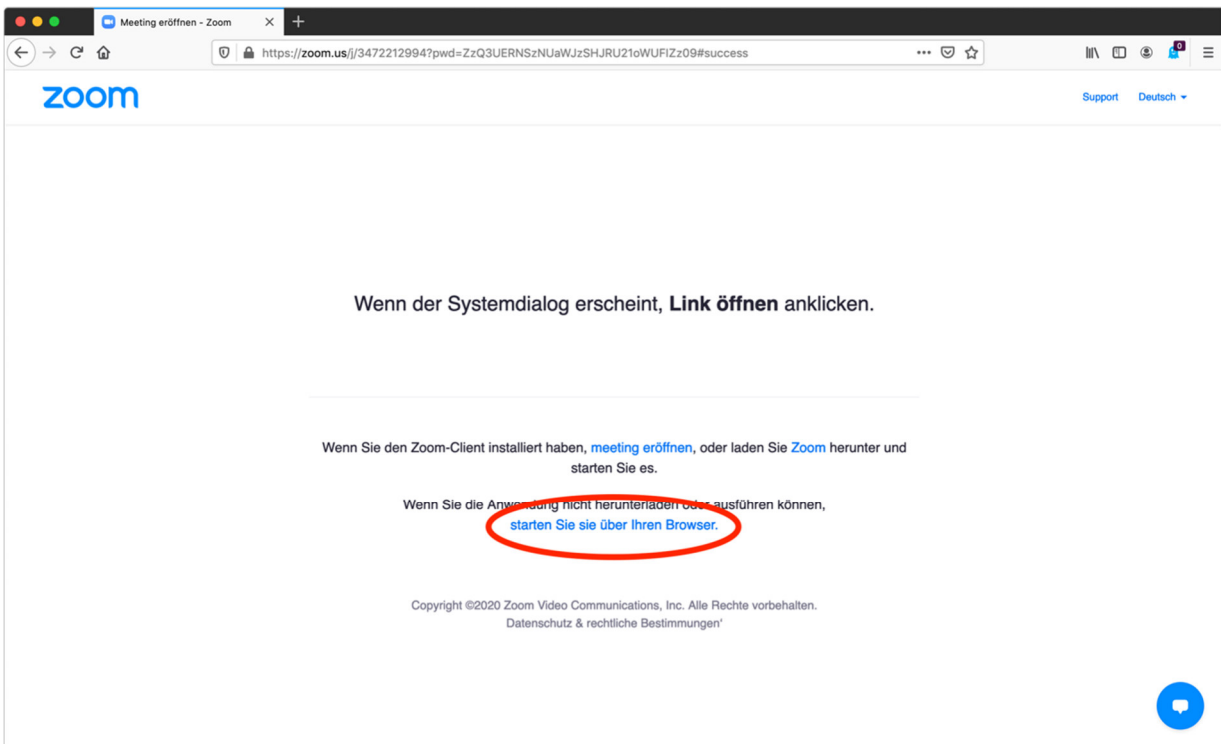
Meeting eröffnen - Zoom

https://zoom.us/j/3472212994?pwd=ZzQ3UERNSzNUaWJzSHJRU21oWUFIZz09#success

zoom

Support Deutsch

Wenn der Systemdialog erscheint, **Link öffnen** anklicken.

Wenn Sie den Zoom-Client installiert haben, meeting eröffnen, oder laden Sie Zoom herunter und starten Sie es.

Wenn Sie die Anwendung nicht herunterladen oder ausführen können, starten Sie sie über Ihren Browser.

Copyright ©2020 Zoom Video Communications, Inc. Alle Rechte vorbehalten.
Datenschutz & rechtliche Bestimmungen'